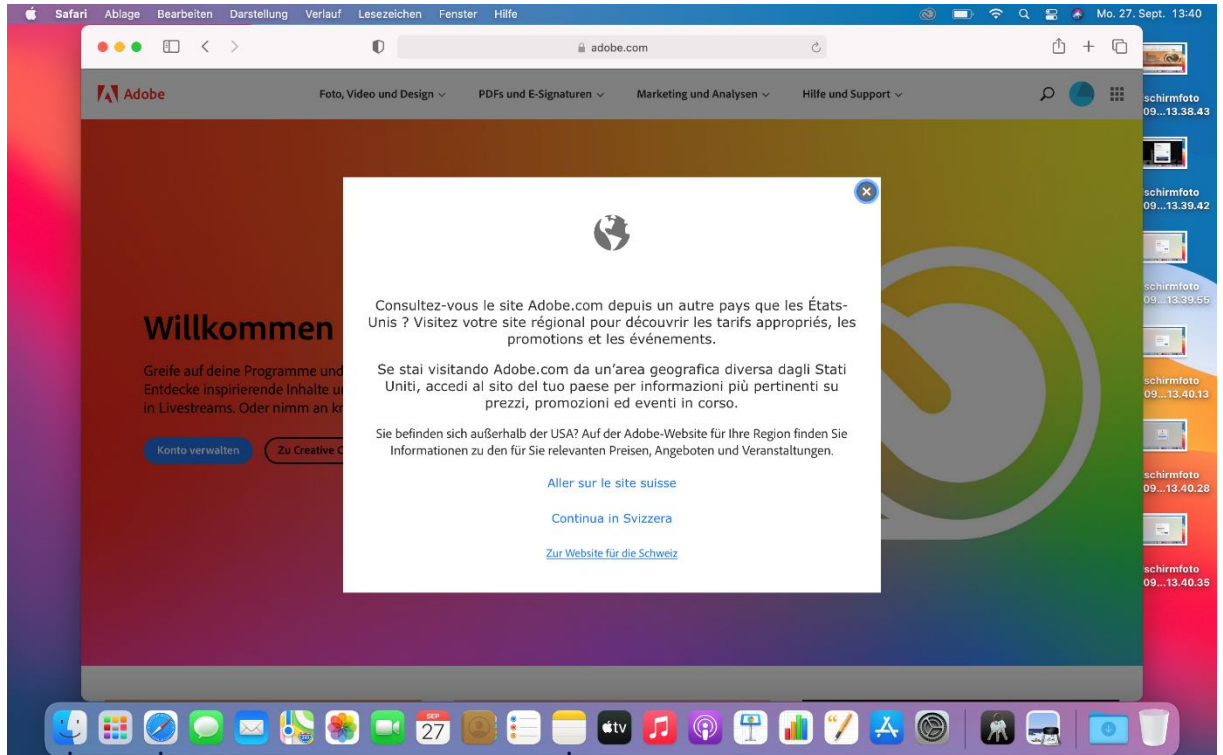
Safari Ablage Bearbeiten Darstellung Verlauf Lesezeichen Fenster Hilfe

Mo. 27. Sept. 13:40

adobe.com

Adobe

Foto, Video und Design

PDFs und E-Signaturen

Marketing und Analysen

Hilfe und Support

Willkommen

Greife auf deine Programme und
Entdecke inspirierende Inhalte u
in Livestreams. Oder nimm an k

Konto verwalten

Zu Creative C

Consultez-vous le site Adobe.com depuis un autre pays que les États-Unis ? Visitez votre site régional pour découvrir les tarifs appropriés, les promotions et les événements.

Se stai visitando Adobe.com da un'area geografica diversa dagli Stati Uniti, accedi al sito del tuo paese per informazioni più pertinenti su prezzi, promozioni ed eventi in corso.

Sie befinden sich außerhalb der USA? Auf der Adobe-Website für Ihre Region finden Sie Informationen zu den für Sie relevanten Preisen, Angeboten und Veranstaltungen.

Aller sur le site suisse

Continua in Svizzera

Zur Website für die Schweiz

schirmfoto
09...13.38.43

schirmfoto
09...13.39.42

schirmfoto
09...13.39.56

schirmfoto
09...13.40.13

schirmfoto
09...13.40.28

schirmfoto
09...13.40.35

SEP
27

tv